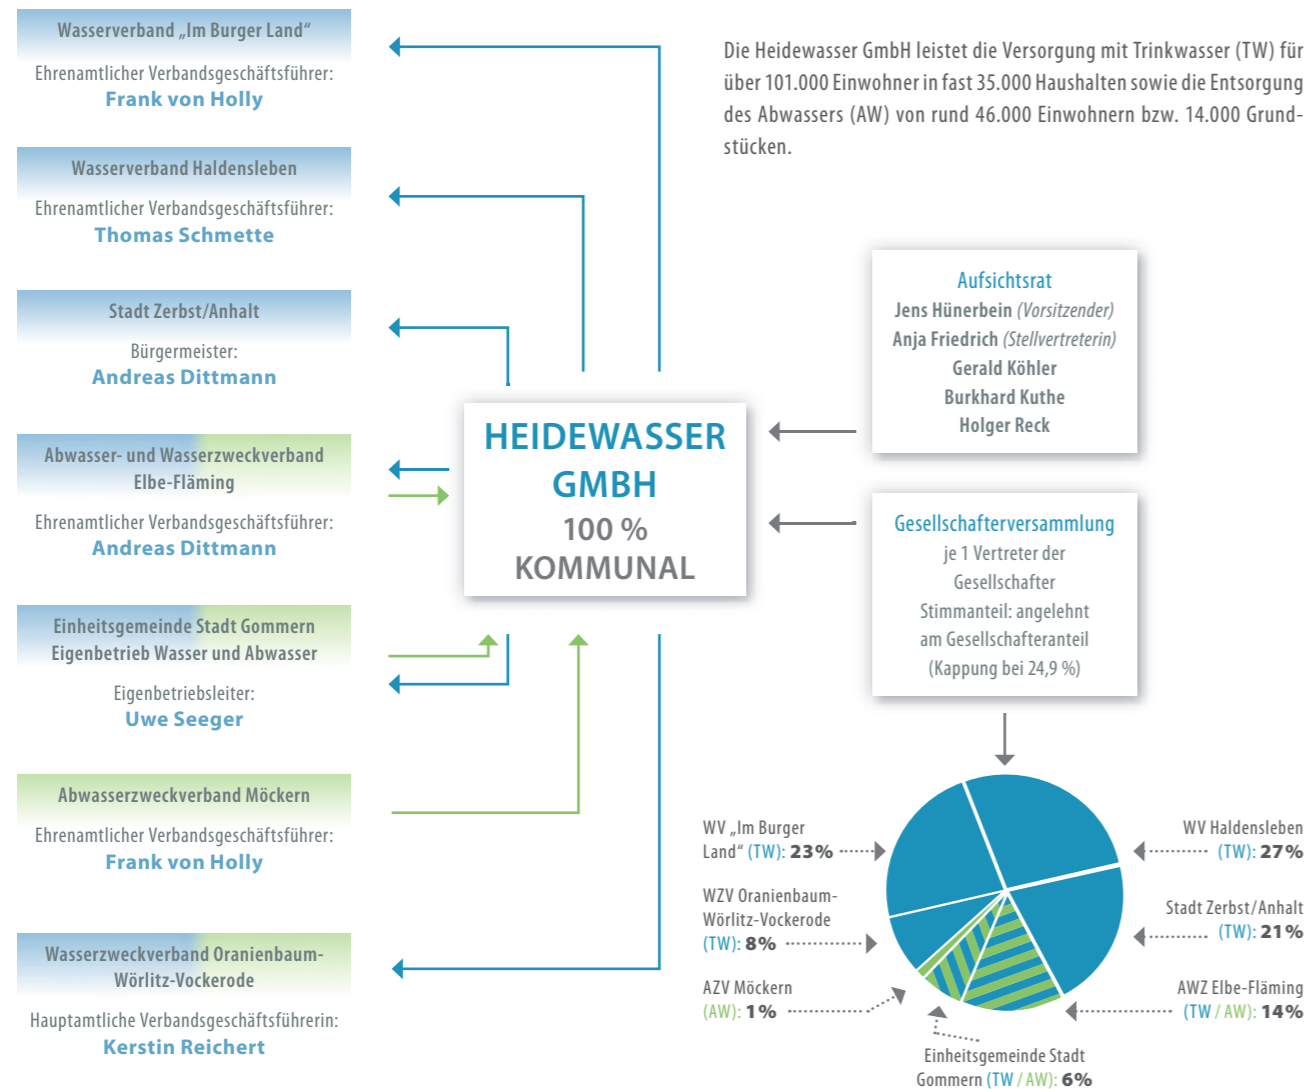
Wasserverband „Im Burger Land“

Ehrenamtlicher Verbandsgeschäftsführer:
Frank von Holly

Wasserverband Haldensleben

Ehrenamtlicher Verbandsgeschäftsführer:
Thomas Schmette

Stadt Zerbst/Anhalt

Bürgermeister:
Andreas Dittmann

Abwasser- und Wasserzweckverband Elbe-Fläming

Ehrenamtlicher Verbandsgeschäftsführer:
Andreas Dittmann

Einheitsgemeinde Stadt Gommern
Eigenbetrieb Wasser und Abwasser

Eigenbetriebsleiter:
Uwe Seeger

Abwasserzweckverband Möckern

Ehrenamtlicher Verbandsgeschäftsführer:
Frank von Holly

Wasserzweckverband Oranienbaum-Wörlitz-Vockerode

Hauptamtliche Verbandsgeschäftsführerin:
Kerstin Reichert

Die Heidewasser GmbH leistet die Versorgung mit Trinkwasser (TW) für über 101.000 Einwohner in fast 35.000 Haushalten sowie die Entsorgung des Abwassers (AW) von rund 46.000 Einwohnern bzw. 14.000 Grundstücken.

HEIDEWASSER GMBH
100 %
KOMMUNAL

Aufsichtsrat
Jens Hünerbein (Vorsitzender)
Anja Friedrich (Stellvertreterin)
Gerald Köhler
Burkhard Kuthe
Holger Reck

Gesellschafterversammlung
je 1 Vertreter der Gesellschafter
Stimmanteil: angelehnt am Gesellschafteranteil
(Kappung bei 24,9 %)

WV „Im Burger Land“ (TW): 23%

WZV Oranienbaum-Wörlitz-Vockerode (TW): 8%

AZV Möckern (AW): 1%

Einheitsgemeinde Stadt Gommern (TW / AW): 6%

WV Haldensleben (TW): 27%

Stadt Zerbst/Anhalt (TW): 21%

AWZ Elbe-Fläming (TW / AW): 14%